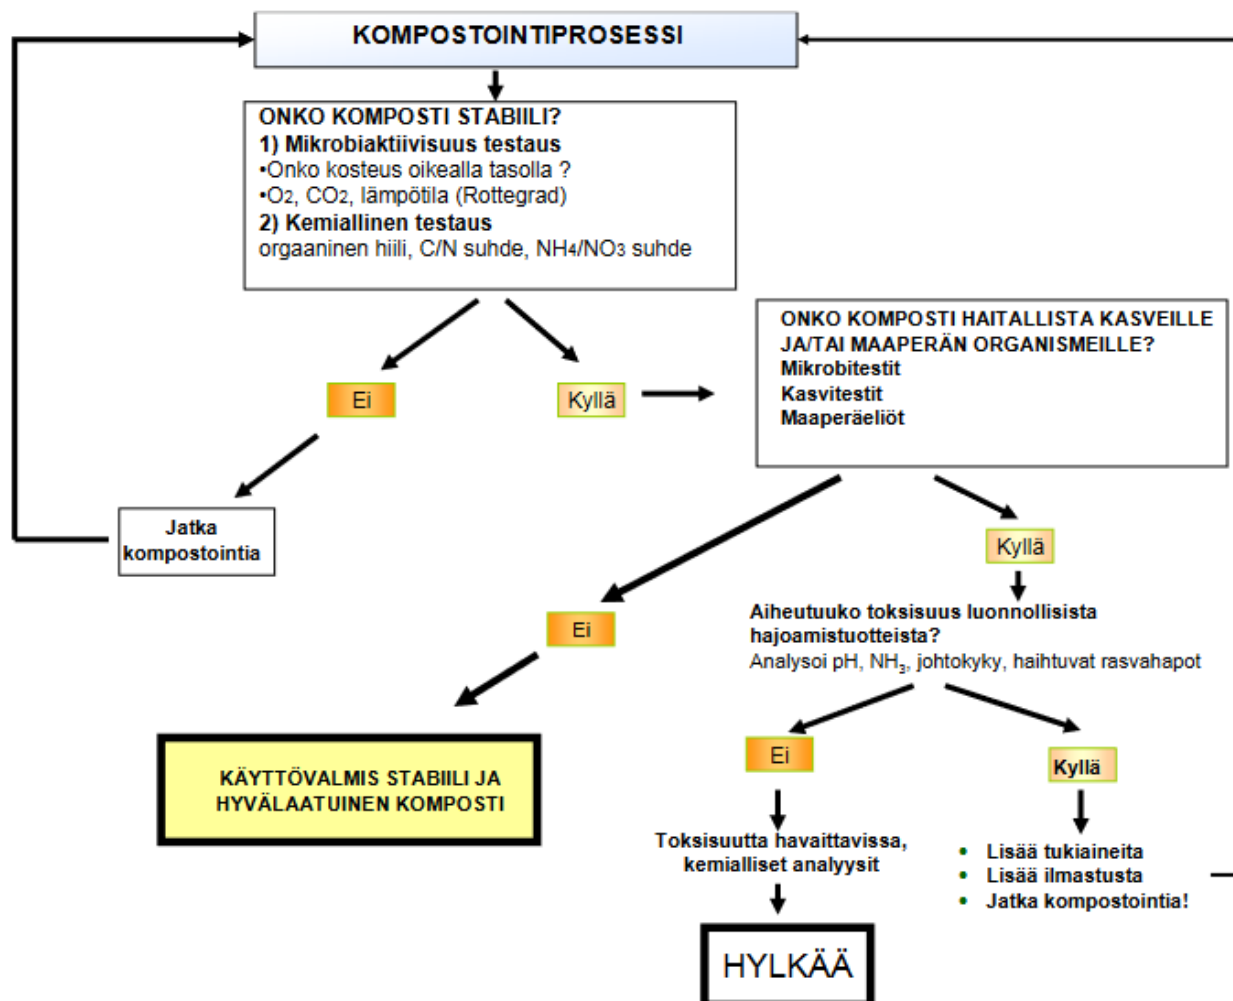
KOMPOSTOINTIPROSESSI

ONKO KOMPOSTI STABIILI?
1) Mikrobiaktiivisuus testaus
•Onko kosteus oikealla tasolla ?
•$O_2$, $CO_2$, lämpötila (Rottegrad)
2) Kemiallinen testaus
orgaaninen hiili, C/N suhde, $NH_4/NO_3$ suhde

Ei

Kyllä

ONKO KOMPOSTI HAITALLISTA KASVEILLE JA/TAI MAAPERÄN ORGANISMEILLE?
Mikrobitestit
Kasvitestit
Maaperäeliöt

Jatka kompostointia

Kyllä

Ei

Aiheutuuko toksisuus luonnollisista hajoamistuotteista?
Analysoi pH, $NH_3$, johtokyky, haihtuvat rasvahapot

KÄYTTÖVALMIS STABIILI JA HYVÄLAATUINEN KOMPOSTI

Ei

Kyllä

Toksisuutta havaittavissa, kemialliset analyysit

• Lisää tukiaineita
• Lisää ilmastusta
• Jatka kompostointia!

HYLKÄÄ